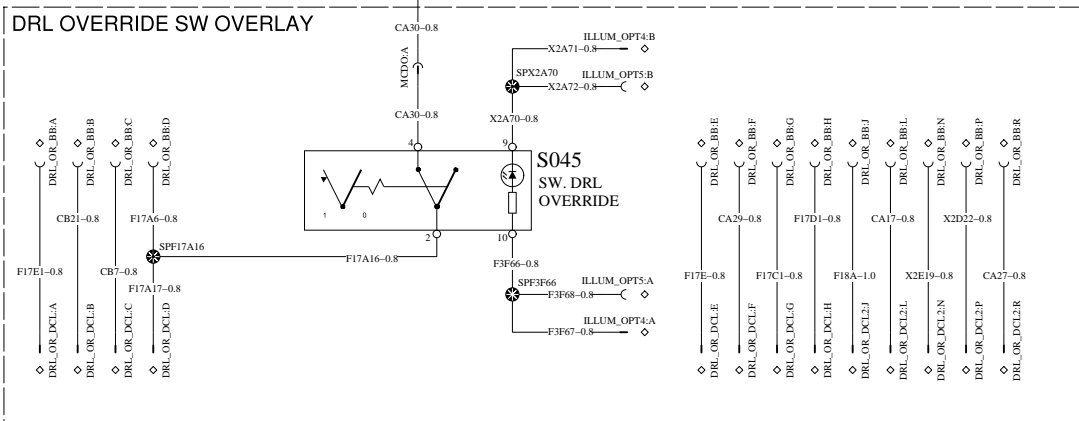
DRL OVERRIDE SW OVERLAY

CA30–0.8
MCDO:A
CA30–0.8
ILLUM_OPT4:B
X2A71–0.8
SPX2A70
ILLUM_OPT5:B
X2A72–0.8
X2A70–0.8
4
9
S045
SW. DRL
OVERRIDE
1
0
2
10
F17A16–0.8
SPF17A16
F3F66–0.8
SPF3F66
ILLUM_OPT5:A
F3F68–0.8
ILLUM_OPT4:A
F3F67–0.8

DRL_OR_BB:A
DRL_OR_BB:B
DRL_OR_BB:C
DRL_OR_BB:D
CB21–0.8
F17A6–0.8
F17E1–0.8
CB7–0.8
F17A17–0.8
DRL_OR_DCL:A
DRL_OR_DCL:B
DRL_OR_DCL:C
DRL_OR_DCL:D

DRL_OR_BB:E
DRL_OR_BB:F
DRL_OR_BB:G
DRL_OR_BB:H
DRL_OR_BB:J
DRL_OR_BB:L
DRL_OR_BB:N
DRL_OR_BB:P
DRL_OR_BB:R
CA29–0.8
F17D1–0.8
CA17–0.8
X2D22–0.8
F17E–0.8
F17C1–0.8
F18A–1.0
X2E19–0.8
CA27–0.8
DRL_OR_DCL:E
DRL_OR_DCL:F
DRL_OR_DCL:G
DRL_OR_DCL:H
DRL_OR_DCL2:J
DRL_OR_DCL2:L
DRL_OR_DCL2:N
DRL_OR_DCL2:P
DRL_OR_DCL2:R